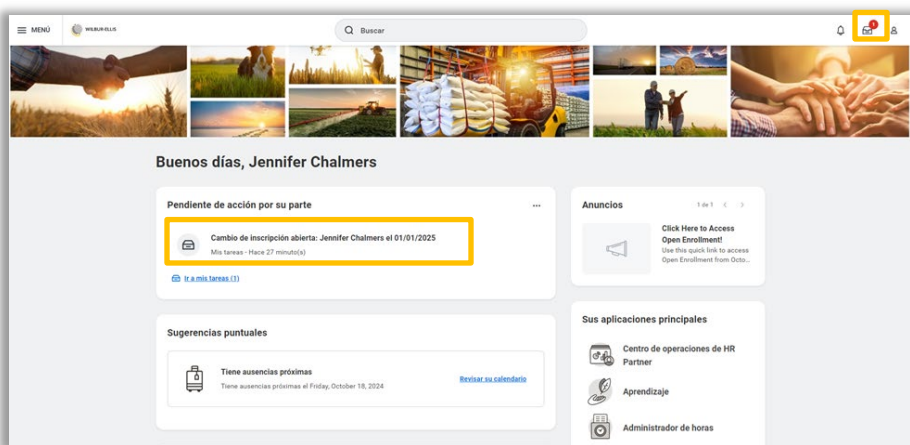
MENÚ

WILBUR-ELLIS

Buscar

1

Buenos días, Jennifer Chalmers

Pendiente de acción por su parte

...

Cambio de inscripción abierta: Jennifer Chalmers el 01/01/2025

Mis tareas - Hace 27 minuto(s)

Ir a mis tareas (1)

Anuncios

1 de 1

Click Here to Access Open Enrollment!

Use this quick link to access Open Enrollment from Octo...

Sugerencias puntuales

Tiene ausencias próximas

Tiene ausencias próximas el Friday, October 18, 2024

Revisar su calendario

Sus aplicaciones principales

Centro de operaciones de HR Partner

Aprendizaje

Administrador de horas